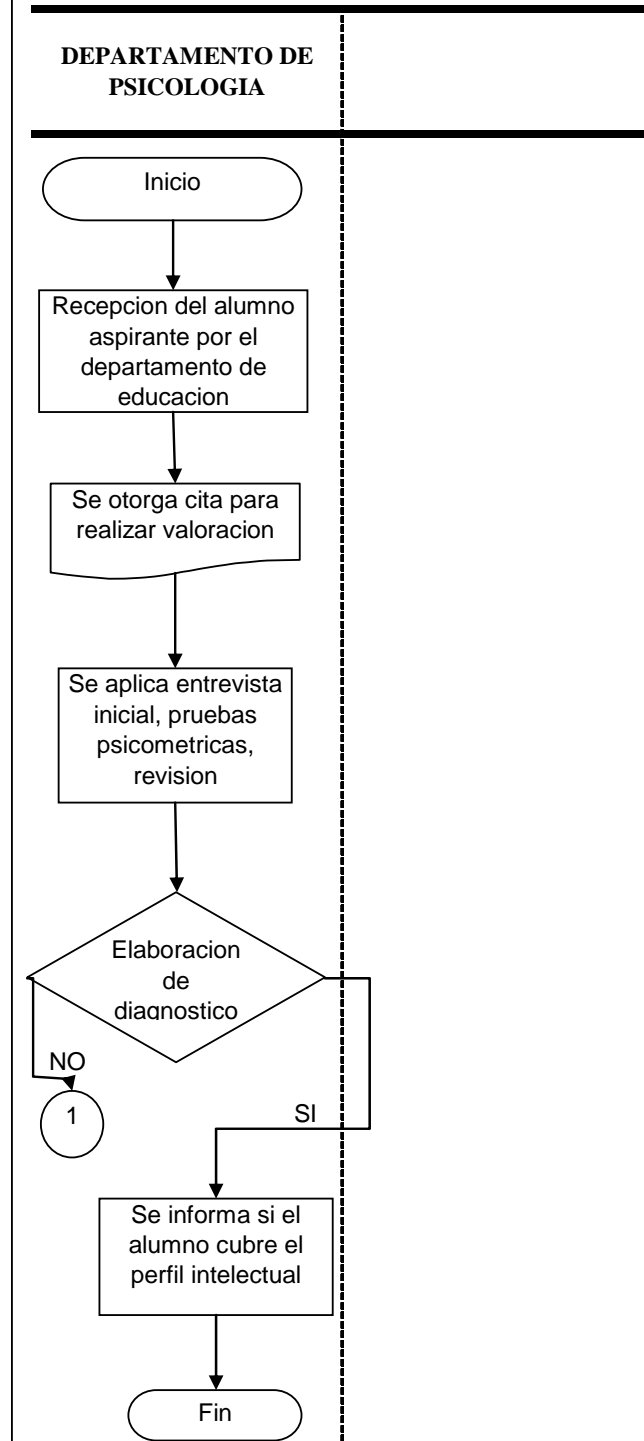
DEPARTAMENTO DE PSICOLOGIA

Inicio

Recepcion del alumno aspirante por el departamento de educacion

Se otorga cita para realizar valoracion

Se aplica entrevista inicial, pruebas psicometricas, revision

Elaboracion de diagnostico

NO

1

SI

Se informa si el alumno cubre el perfil intelectual

Fin